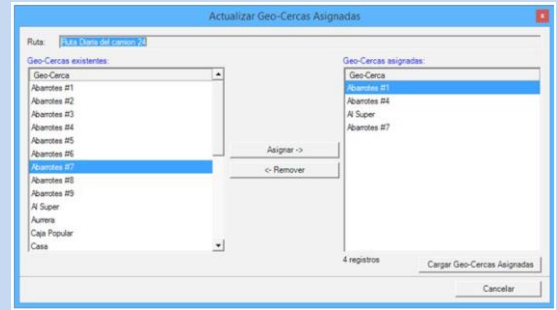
Actualizar Geo-Cercas Asignadas

Ruta: Ruta Diaria del camion 24

Geo-Cercas existentes:

| Geo-Cerca |
|---|
| Abarrotes #1 |
| Abarrotes #2 |
| Abarrotes #3 |
| Abarrotes #4 |
| Abarrotes #5 |
| Abarrotes #6 |
| Abarrotes #7 |
| Abarrotes #8 |
| Abarrotes #9 |
| Al Super |
| Aurrera |
| Caja Popular |
| Casa |

Asignar ->

<- Remover

Geo-Cercas asignadas:

| Geo-Cerca |
|---|
| Abarrotes #1 |
| Abarrotes #4 |
| Al Super |
| Abarrotes #7 |

4 registros

Cargar Geo-Cercas Asignadas

Cancelar